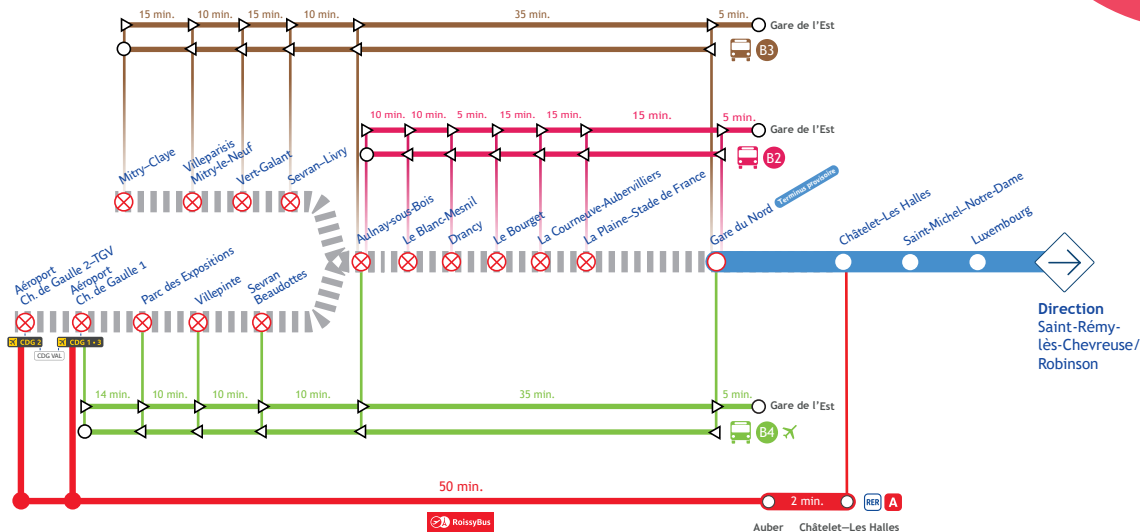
15 min. 10 min. 15 min. 10 min. 35 min. 5 min.
Gare de l'Est
B3

10 min. 10 min. 5 min. 15 min. 15 min. 15 min. 5 min.
Gare de l'Est
B2

Mitry–Claye
Villeparisis Mitry-le-Neuf
Vert-Galant
Sevran–Livry
Aulnay-sous-Bois
Le Blanc-Mesnil
Drancy
Le Bourget
La Courneuve-Aubervilliers
La Plaine–Stade de France
Gare du Nord
Terminus provisoire
Châtelet–Les Halles
Saint-Michel–Notre-Dame
Luxembourg

Aéroport Ch. de Gaulle 2–TGV
Aéroport Ch. de Gaulle 1
Parc des Expositions
Villepinte
Sevran Beaudottes

Direction
Saint-Rémy-lès-Chevreuse/ Robinson

CDG 2
CDG 1 • 3
CDG VAL

14 min. 10 min. 10 min. 10 min. 35 min. 5 min.
Gare de l'Est
B4

50 min.
2 min.
RER A
RoissyBus
Auber
Châtelet—Les Halles